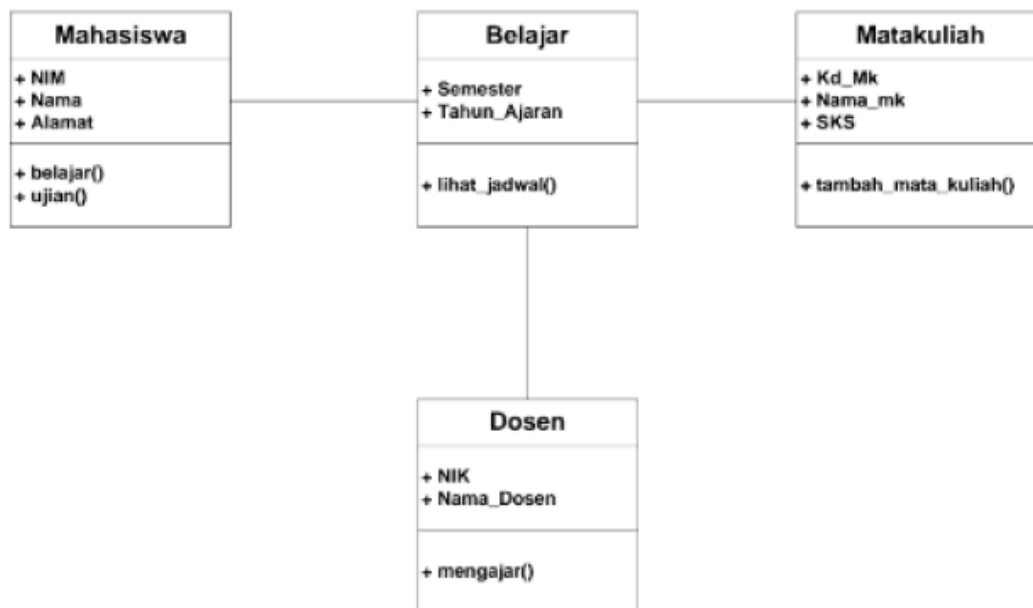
Mahasiswa

+ NIM
+ Nama
+ Alamat

+ belajar()
+ ujian()

Belajar

+ Semester
+ Tahun_Ajaran

+ lihat_jadwal()

Matakuliah

+ Kd_Mk
+ Nama_mk
+ SKS

+ tambah_mata_kuliah()

Dosen

+ NIK
+ Nama_Dosen

+ mengajar()